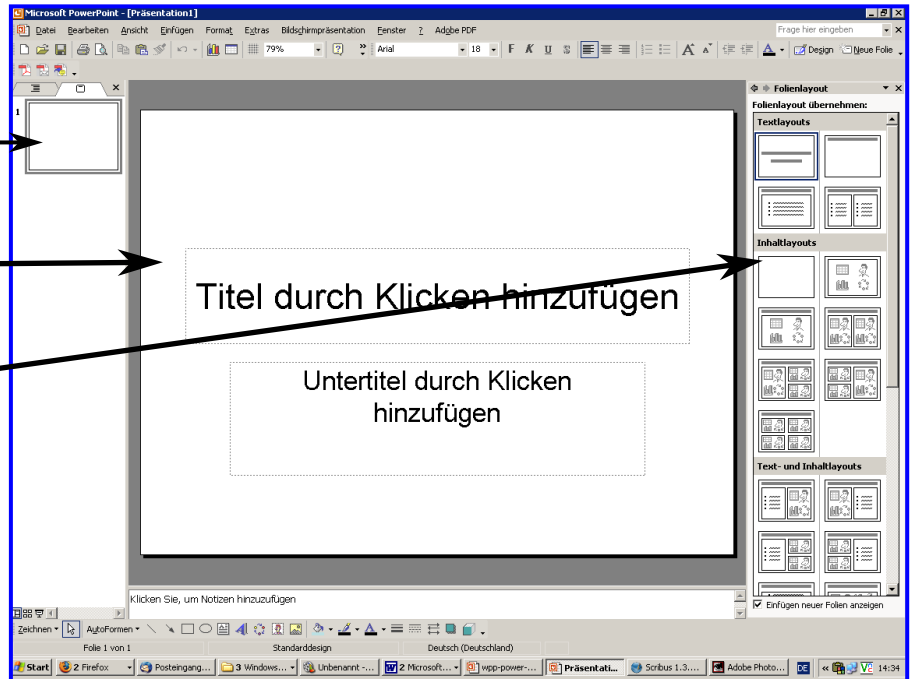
Microsoft PowerPoint - [Präsentation1]

Datei Bearbeiten Ansicht Einfügen Format Extras Bildschirmpräsentation Fenster ? Adobe PDF

Frage hier eingeben

79%

Arial

18

F K U S

A

Design Neue Folie

1

Folienlayout

Folienlayout übernehmen:

Textlayouts

Inhaltlayouts

Text- und Inhaltlayouts

Titel durch Klicken hinzufügen

Untertitel durch Klicken hinzufügen

Klicken Sie, um Notizen hinzuzufügen

Einfügen neuer Folien anzeigen

Zeichnen AutoFormen

Folie 1 von 1

Standarddesign

Deutsch (Deutschland)

Start

2 Firefox

Posteingang...

3 Windows...

Unbenannt -...

2 Microsoft...

wpp-power-...

Präsentati...

Scribus 1.3....

Adobe Photo...

DE

14:34